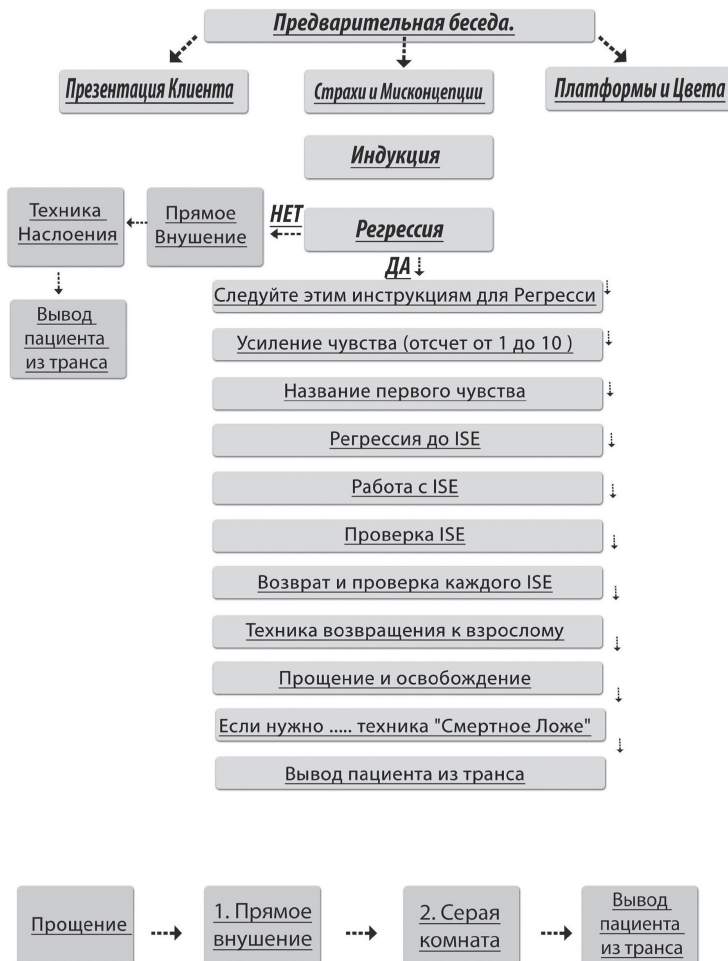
Предварительная беседа.

Презентация Клиента

Страхи и Мисконцепции

Платформы и Цвета

Индукция

Техника Наслоения

Прямое Внушение

НЕТ

Регрессия

ДА

Вывод пациента из транса

Следуйте этим инструкциям для Регресси

Усиление чувства (отсчет от 1 до 10 )

Название первого чувства

Регрессия до ISE

Работа с ISE

Проверка ISE

Возврат и проверка каждого ISE

Техника возвращения к взрослому

Прощение и освобождение

Если нужно ..... техника "Смертное Ложе"

Вывод пациента из транса

Прощение

1. Прямое внушение

2. Серая комната

Вывод пациента из транса